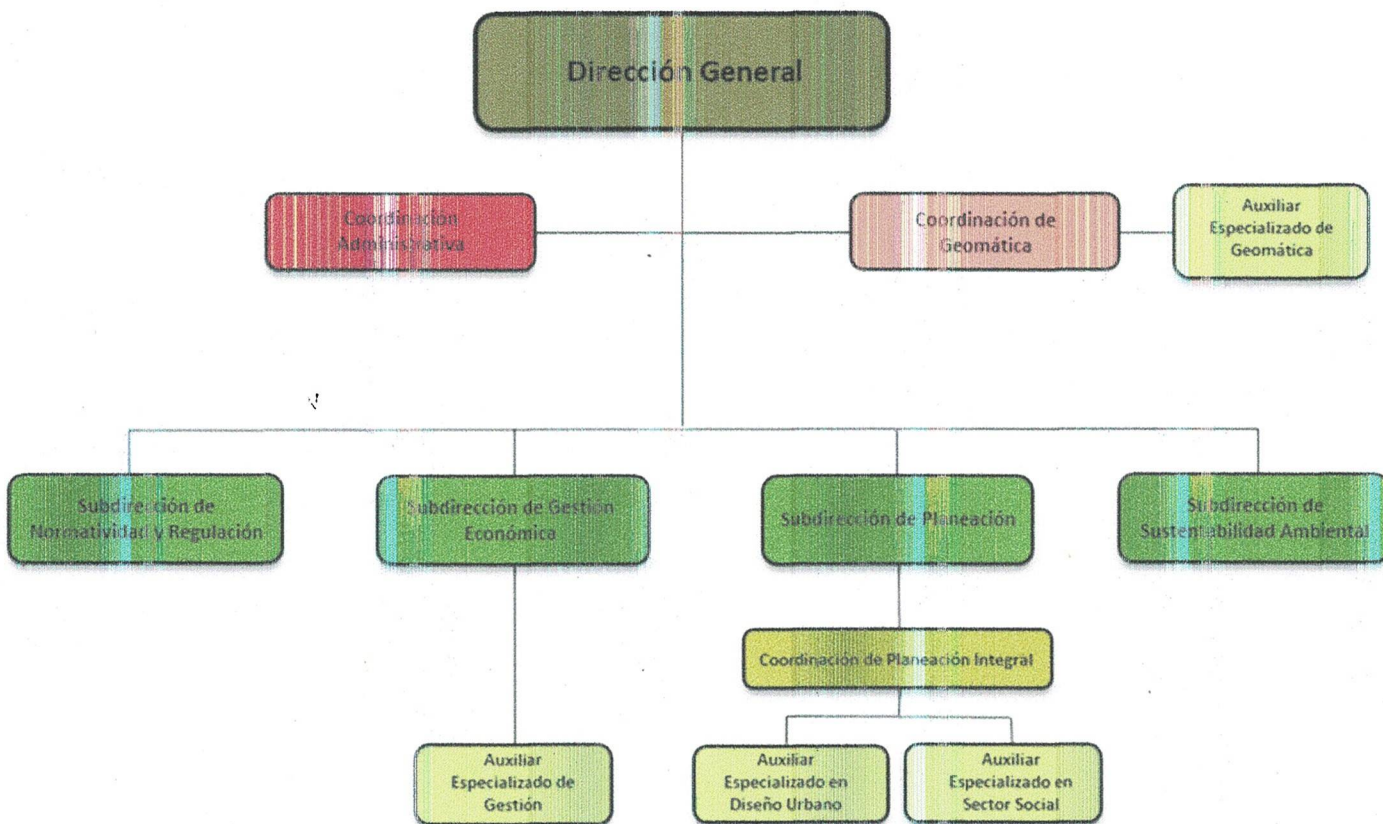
Dirección General

Coordinación Administrativa

Coordinación de Geomática

Auxiliar Especializado de Geomática

Subdirección de Normatividad y Regulación

Subdirección de Gestión Económica

Subdirección de Planeación

Subdirección de Sustentabilidad Ambiental

Coordinación de Planeación Integral

Auxiliar Especializado de Gestión

Auxiliar Especializado en Diseño Urbano

Auxiliar Especializado en Sector Social